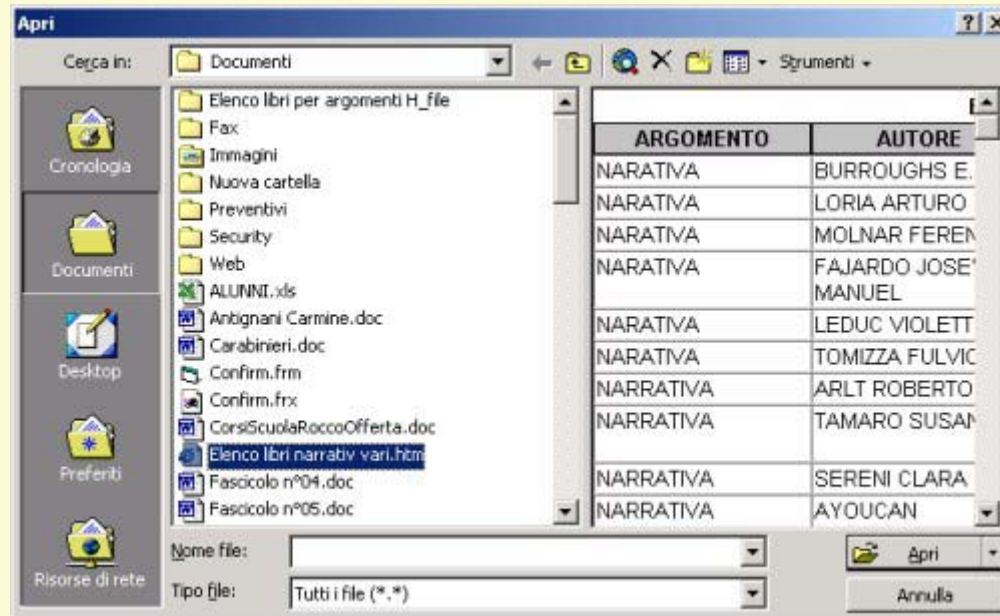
Apri

?

Cerca in: Documenti

Strumenti

Cronologia

Documenti

Desktop

Preferiti

Risorse di rete

Elenco libri per argomenti H_file
Fax
Immagini
Nuova cartella
Preventivi
Security
Web
ALUNNI.xls
Antignani Carmine.doc
Carabinieri.doc
Confirm.frm
Confirm.frx
CorsiScuolaRoccoOfferta.doc
Elenco libri narrativ vari.htm
Fascicolo n°04.doc
Fascicolo n°05.doc

| ARGOMENTO | AUTORE |
|---|---|
| NARATIVA | BURROUGHS E. |
| NARATIVA | LORIA ARTURO |
| NARATIVA | MOLNAR FEREN |
| NARATIVA | FAJARDO JOSE MANUEL |
| NARATIVA | LEDUC VIOLETT |
| NARATIVA | TOMIZZA FULVIC |
| NARRATIVA | ARLT ROBERTO |
| NARRATIVA | TAMARO SUSAN |
| NARRATIVA | SERENI CLARA |
| NARRATIVA | AYOUCAN |

Nome file:

Tipo file: Tutti i file (*.*)

Apri

Annulla